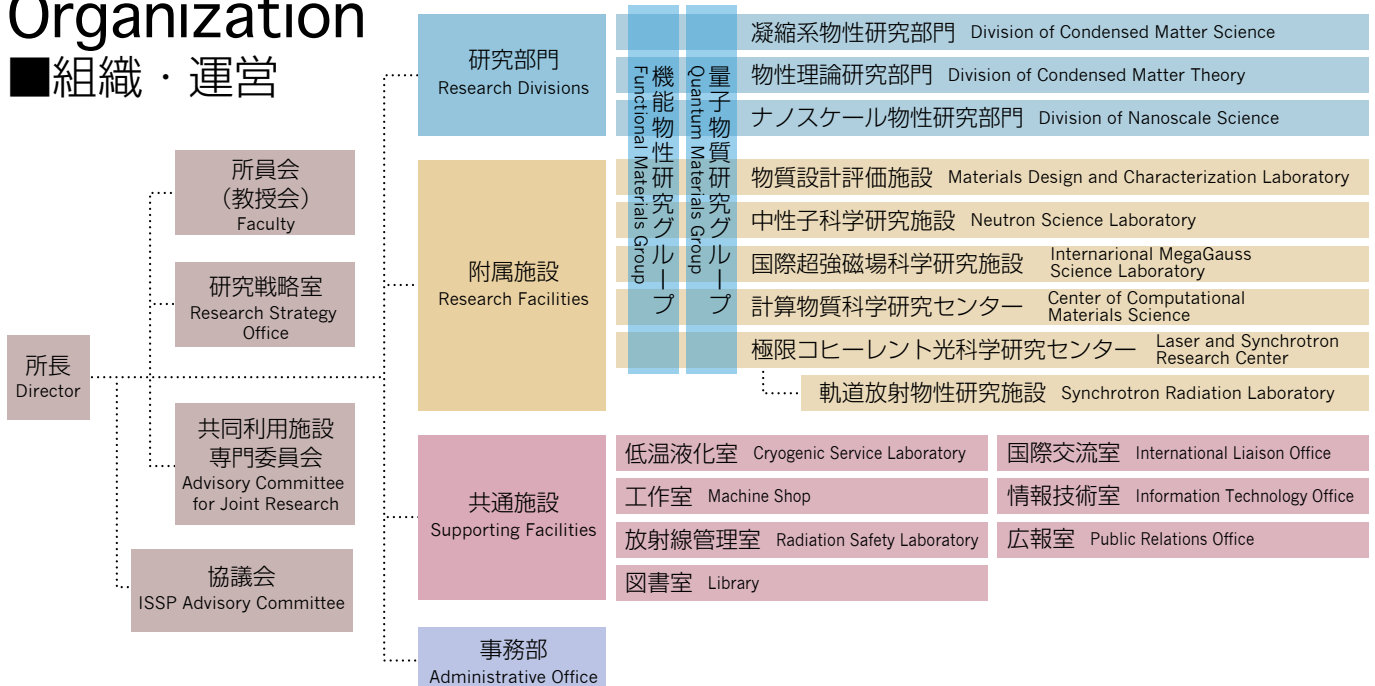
Organization
■組織・運営

所員会
（教授会）
Faculty

研究戦略室
Research Strategy Office

所長
Director

共同利用施設専門委員会
Advisory Committee for Joint Research

協議会
ISSP Advisory Committee

研究部門
Research Divisions

附属施設
Research Facilities

共通施設
Supporting Facilities

事務部
Administrative Office

機能物性研究グループ
Functional Materials Group

量子物質研究グループ
Quantum Materials Group

凝縮系物性研究部門 Division of Condensed Matter Science

物性理論研究部門 Division of Condensed Matter Theory

ナノスケール物性研究部門 Division of Nanoscale Science

物質設計評価施設 Materials Design and Characterization Laboratory

中性子科学研究施設 Neutron Science Laboratory

国際超強磁場科学研究施設 Internarional MegaGauss Science Laboratory

計算物質科学研究センター Center of Computational Materials Science

極限コヒーレント光科学研究センター Laser and Synchrotron Research Center

軌道放射物性研究施設 Synchrotron Radiation Laboratory

低温液化室 Cryogenic Service Laboratory

国際交流室 International Liaison Office

工作室 Machine Shop

情報技術室 Information Technology Office

放射線管理室 Radiation Safety Laboratory

広報室 Public Relations Office

図書室 Library